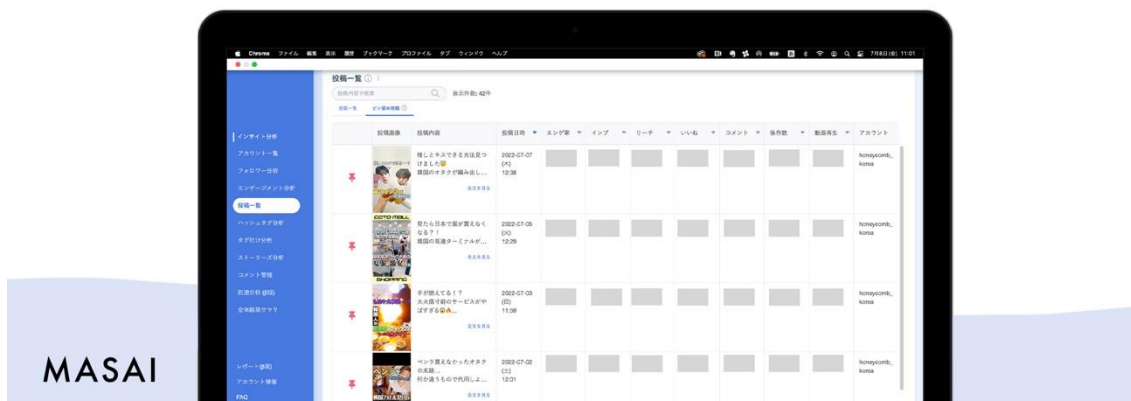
Chrome ファイル 編集 表示 履歴 ブックマーク プロファイル タブ ウィンドウ ヘルプ

7月8日(金) 11:01

投稿一覧

投稿内容で検索

表示件数: 42件

投稿一覧 ピン留め投稿

インサイト分析
アカウント一覧
フォロワー分析
エンゲージメント分析
投稿一覧
ハッシュタグ分析
タグ付け分析
ストーリーズ分析
コメント管理
競合分析 (β版)
全体結果サマリ

レポート (β版)
アカウント情報
FAQ

| | 投稿画像 | 投稿内容 | 投稿日時 | エンゲ率 | インプ | リーチ | いいね | コメント | 保存数 | 動画再生 | アカウント |
|---|---|---|---|---|---|---|---|---|---|---|---|
| | | 推しとキスできる方法見つけました😂 韓国のオタクが編み出し… 全文を見る | 2022-07-07 (木) 12:38 | | | | | | | | honeycomb_korea |
| | | 見たら日本で腹が買えなくなる?! 韓国の美容ターミナルが… 全文を見る | 2022-07-05 (火) 12:29 | | | | | | | | honeycomb_korea |
| | | 手が燃えてる!? 大火傷寸前のサービスがやばすぎる😱🔥… 全文を見る | 2022-07-03 (日) 11:59 | | | | | | | | honeycomb_korea |
| | | ペンラ買えなかったオタクの末路… 何か違うもので代用しよ… 全文を見る | 2022-07-02 (土) 12:31 | | | | | | | | honeycomb_korea |

MASAI